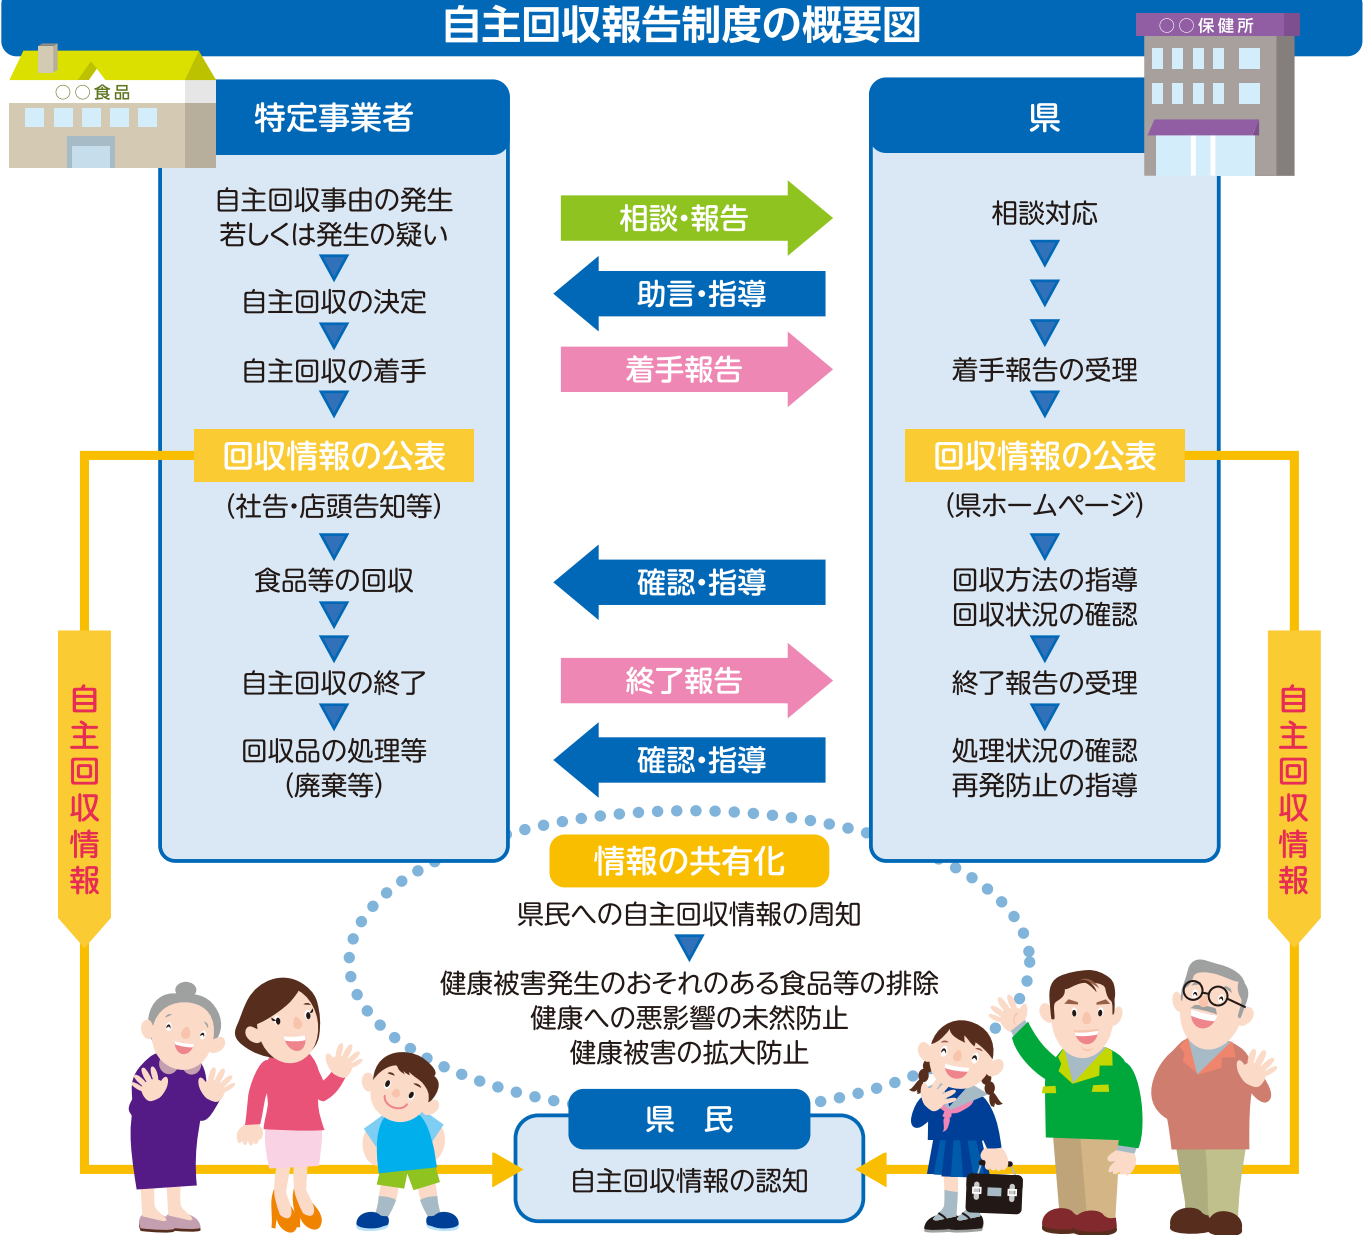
自主回収報告制度の概要図

○○食品

特定事業者

自主回収事由の発生
若しくは発生の疑い

自主回収の決定

自主回収の着手

回収情報の公表

(社告・店頭告知等)

食品等の回収

自主回収の終了

回収品の処理等
(廃棄等)

相談・報告

助言・指導

着手報告

確認・指導

終了報告

確認・指導

○○保健所

県

相談対応

着手報告の受理

回収情報の公表

(県ホームページ)

回収方法の指導
回収状況の確認

終了報告の受理

処理状況の確認
再発防止の指導

自主回収情報

自主回収情報

情報の共有化

県民への自主回収情報の周知

健康被害発生のおそれのある食品等の排除
健康への悪影響の未然防止
健康被害の拡大防止

県　民

自主回収情報の認知